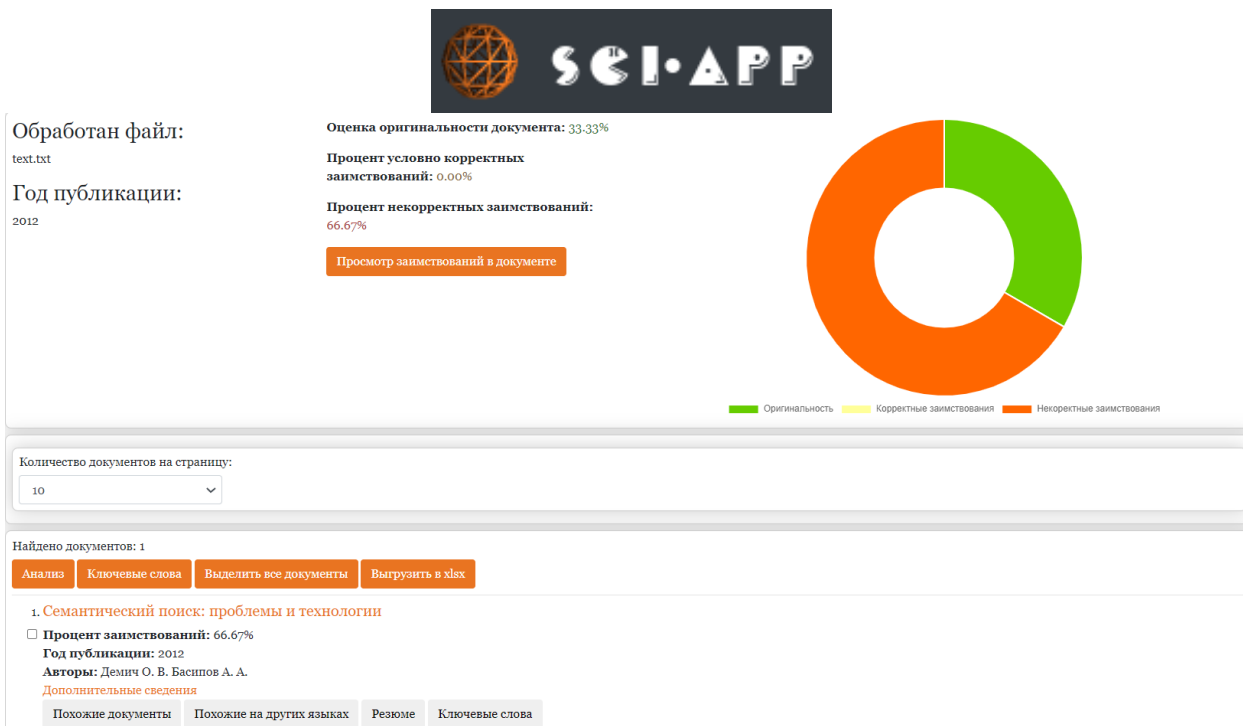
SCI·APP

Обработан файл:
text.txt

Год публикации:
2012

Оценка оригинальности документа: 33.33%

Процент условно корректных заимствований: 0.00%

Процент некорректных заимствований: 66.67%

Просмотр заимствований в документе

Оригинальность Корректные заимствования Некоректные заимствования

Количество документов на страницу:
10

Найдено документов: 1

Анализ Ключевые слова Выделить все документы Выгрузить в xlsx

1. Семантический поиск: проблемы и технологии

Процент заимствований: 66.67%
Год публикации: 2012
Авторы: Демич О. В. Басипов А. А.
Дополнительные сведения

Похожие документы Похожие на других языках Резюме Ключевые слова